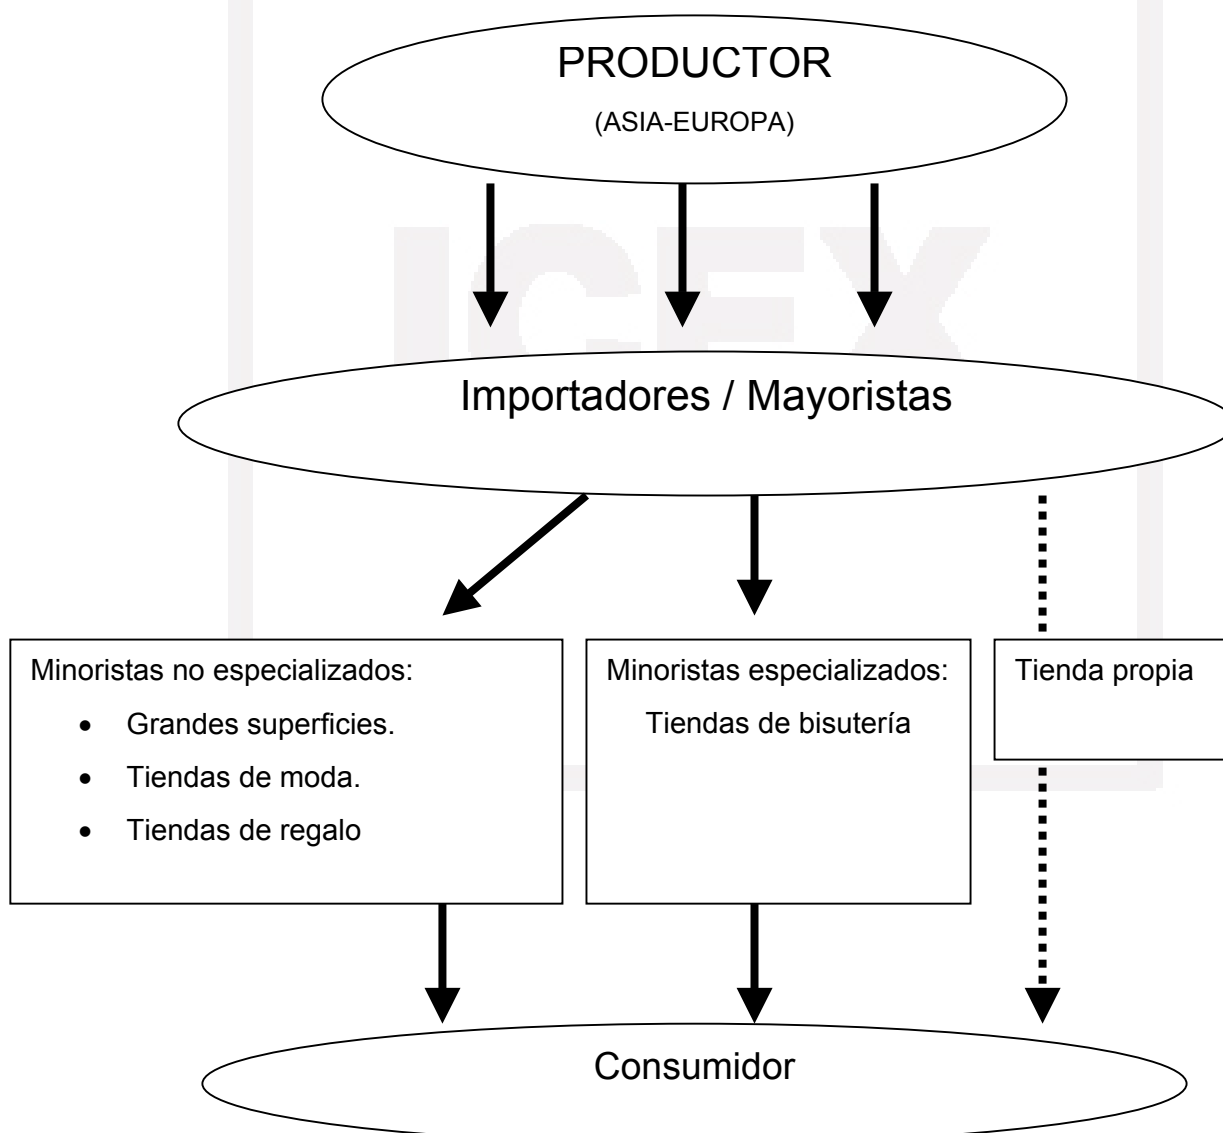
PRODUCTOR
(ASIA-EUROPA)

ICEX

Importadores / Mayoristas

Minoristas no especializados:

- Grandes superficies.
- Tiendas de moda.
- Tiendas de regalo

Minoristas especializados:
Tiendas de bisutería

Tienda propia

Consumidor